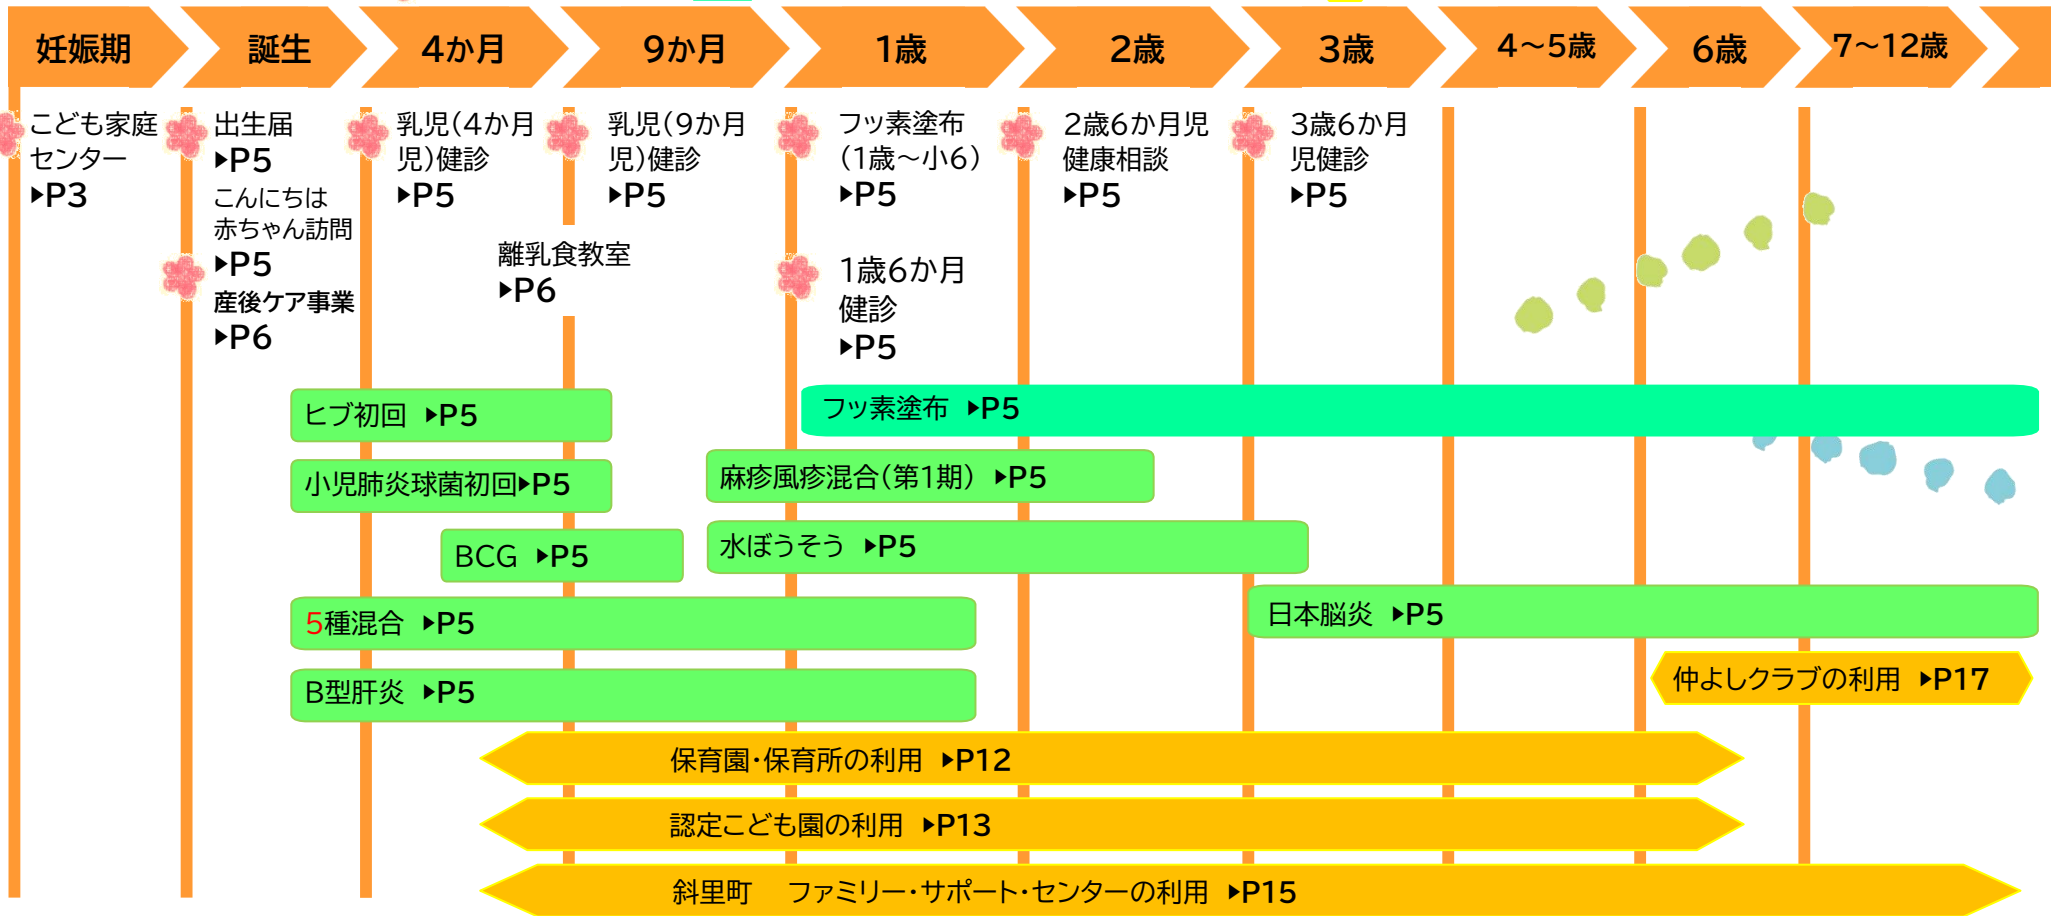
妊娠期 誕生 4か月 9か月 1歳 2歳 3歳 4～5歳 6歳 7～12歳

こども家庭センター ▶P3

出生届 ▶P5
こんにちは赤ちゃん訪問 ▶P5
産後ケア事業 ▶P6

乳児(4か月児)健診 ▶P5

乳児(9か月児)健診 ▶P5

離乳食教室 ▶P6

フッ素塗布(1歳～小6) ▶P5

1歳6か月健診 ▶P5

2歳6か月児健康相談 ▶P5

3歳6か月児健診 ▶P5

ヒブ初回 ▶P5
フッ素塗布 ▶P5
小児肺炎球菌初回▶P5
麻疹風疹混合(第1期) ▶P5
BCG ▶P5
水ぼうそう ▶P5
5種混合 ▶P5
日本脳炎 ▶P5
B型肝炎 ▶P5
仲よしクラブの利用 ▶P17
保育園・保育所の利用 ▶P12
認定こども園の利用 ▶P13
斜里町 ファミリー・サポート・センターの利用 ▶P15